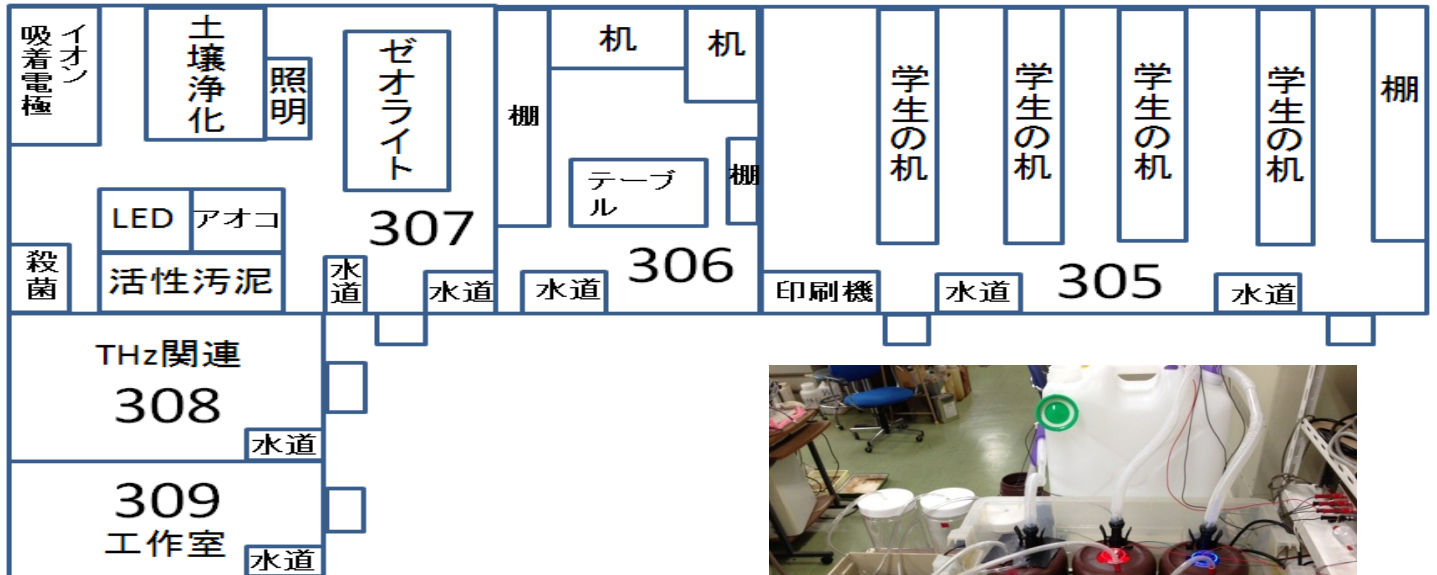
吸着電極 イオン
土壌浄化
照明
ゼオライト
棚
机
机
棚
テーブル
学生の机
学生の机
学生の机
学生の机
棚
LED
アオコ
307
殺菌
活性汚泥
水道
水道
水道
306
印刷機
水道
305
水道
THz関連
308
水道
309
工作室
水道